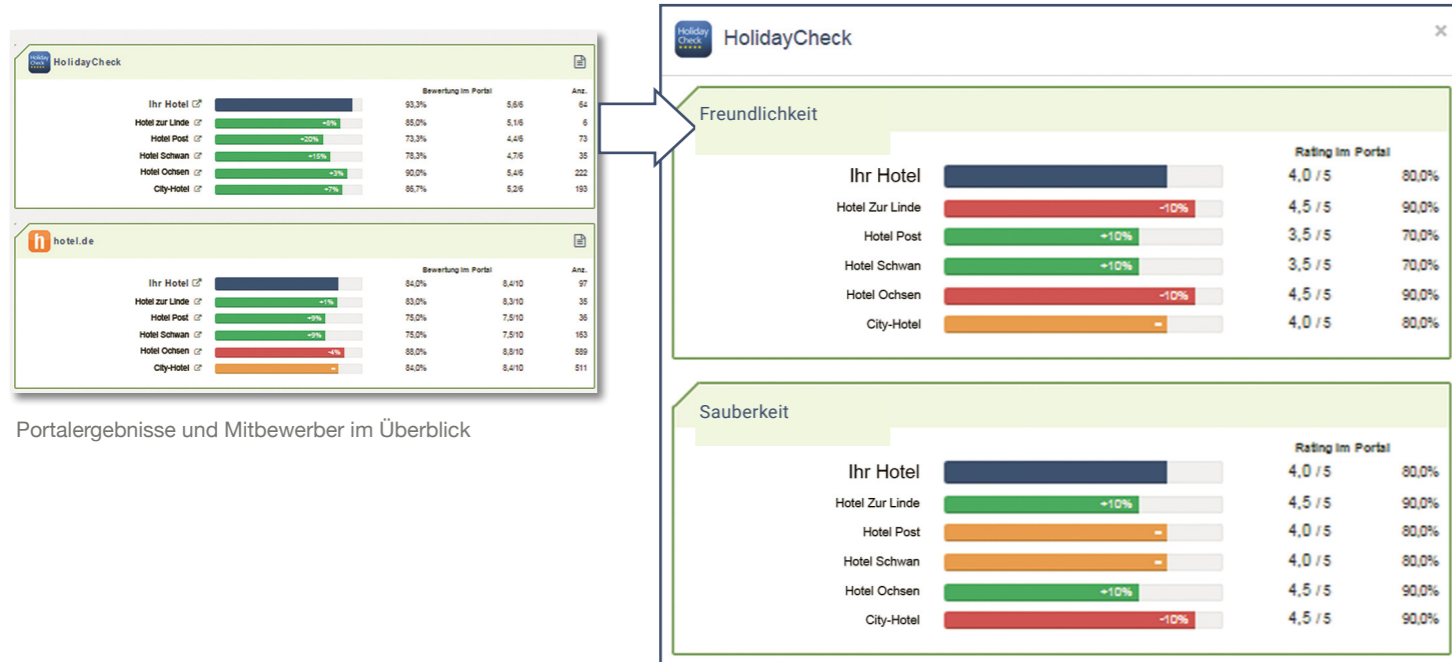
HolidayCheck

| | | Bewertung im Portal | | Anz. |
|---|---|---|---|---|
| Ihr Hotel | | 93,3% | 5,6/6 | 64 |
| Hotel zur Linde | +8% | 85,0% | 5,1/6 | 6 |
| Hotel Post | +20% | 73,3% | 4,4/6 | 73 |
| Hotel Schwan | +15% | 78,3% | 4,7/6 | 35 |
| Hotel Ochsen | +3% | 90,0% | 5,4/6 | 222 |
| City-Hotel | +7% | 86,7% | 5,2/6 | 193 |

hotel.de

| | | Bewertung im Portal | | Anz. |
|---|---|---|---|---|
| Ihr Hotel | | 84,0% | 8,4/10 | 97 |
| Hotel zur Linde | +1% | 83,0% | 8,3/10 | 35 |
| Hotel Post | +9% | 75,0% | 7,5/10 | 36 |
| Hotel Schwan | +9% | 75,0% | 7,5/10 | 163 |
| Hotel Ochsen | -4% | 88,0% | 8,8/10 | 589 |
| City-Hotel | - | 84,0% | 8,4/10 | 511 |

Portalergebnisse und Mitbewerber im Überblick

HolidayCheck

×

Freundlichkeit

| | | Rating im Portal | |
|---|---|---|---|
| Ihr Hotel | | 4,0 / 5 | 80,0% |
| Hotel Zur Linde | -10% | 4,5 / 5 | 90,0% |
| Hotel Post | +10% | 3,5 / 5 | 70,0% |
| Hotel Schwan | +10% | 3,5 / 5 | 70,0% |
| Hotel Ochsen | -10% | 4,5 / 5 | 90,0% |
| City-Hotel | - | 4,0 / 5 | 80,0% |

Sauberkeit

| | | Rating im Portal | |
|---|---|---|---|
| Ihr Hotel | | 4,0 / 5 | 80,0% |
| Hotel Zur Linde | +10% | 4,5 / 5 | 90,0% |
| Hotel Post | - | 4,0 / 5 | 80,0% |
| Hotel Schwan | - | 4,0 / 5 | 80,0% |
| Hotel Ochsen | +10% | 4,5 / 5 | 90,0% |
| City-Hotel | -10% | 4,5 / 5 | 90,0% |